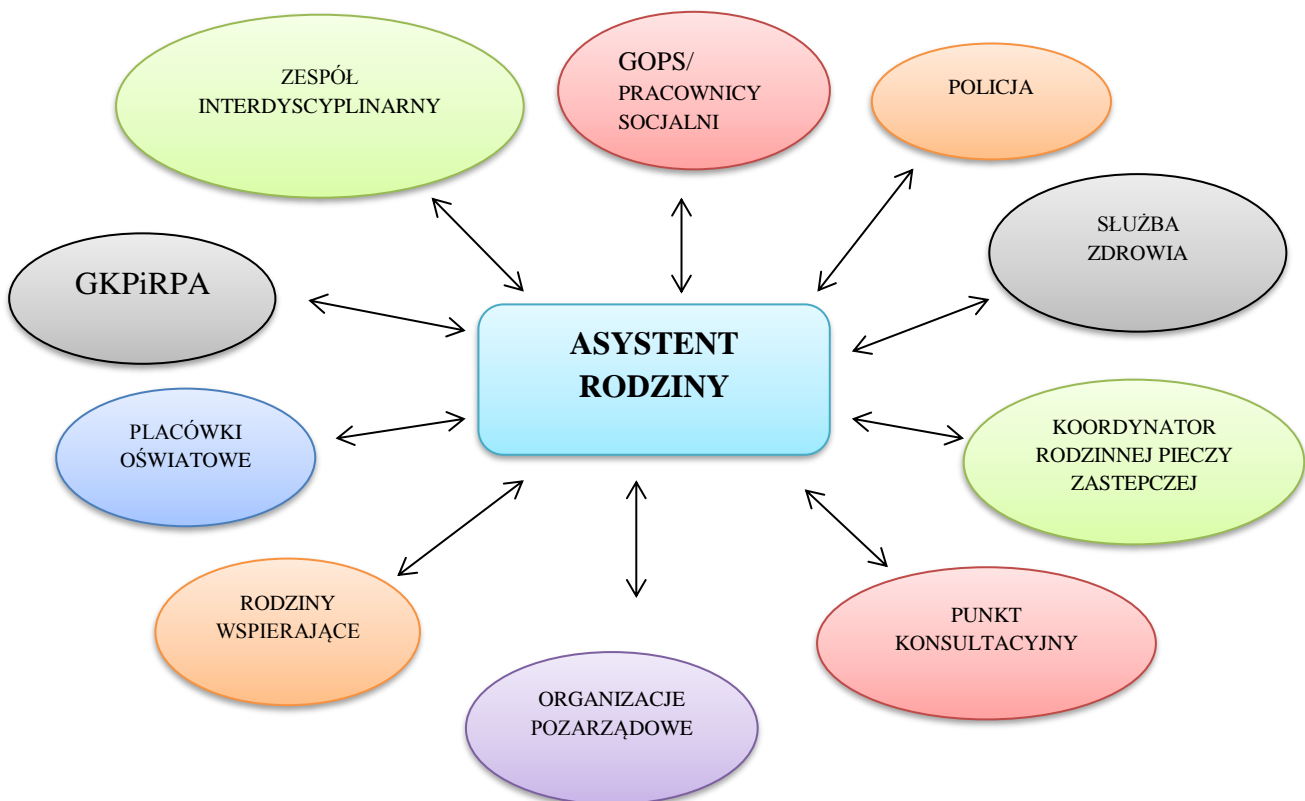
ZESPÓŁ INTERDYSCYPLINARNY

GOPS/ PRACOWNICY SOCJALNI

POLICJA

GKPiRPA

SŁUŻBA ZDROWIA

ASYSTENT RODZINY

PLACÓWKI OŚWIATOWE

KOORDYNATOR RODZINNEJ PIECZY ZASTEPCZEJ

RODZINY WSPIERAJĄCE

PUNKT KONSULTACYJNY

ORGANIZACJE POZARZĄDOWE